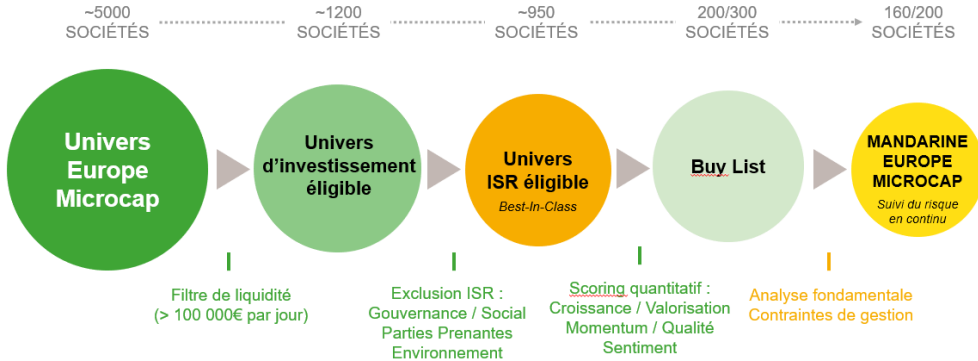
~5000
SOCIÉTÉS

~1200
SOCIÉTÉS

~950
SOCIÉTÉS

200/300
SOCIÉTÉS

160/200
SOCIÉTÉS

Univers Europe Microcap

Univers d'investissement éligible

Univers ISR éligible
Best-In-Class

Buy List

MANDARINE EUROPE MICROCAP
Suivi du risque en continu

Filtre de liquidité
(> 100 000€ par jour)

Exclusion ISR :
Gouvernance / Social
Parties Prenantes
Environnement

Scoring quantitatif :
Croissance / Valorisation
Momentum / Qualité
Sentiment

Analyse fondamentale
Contraintes de gestion